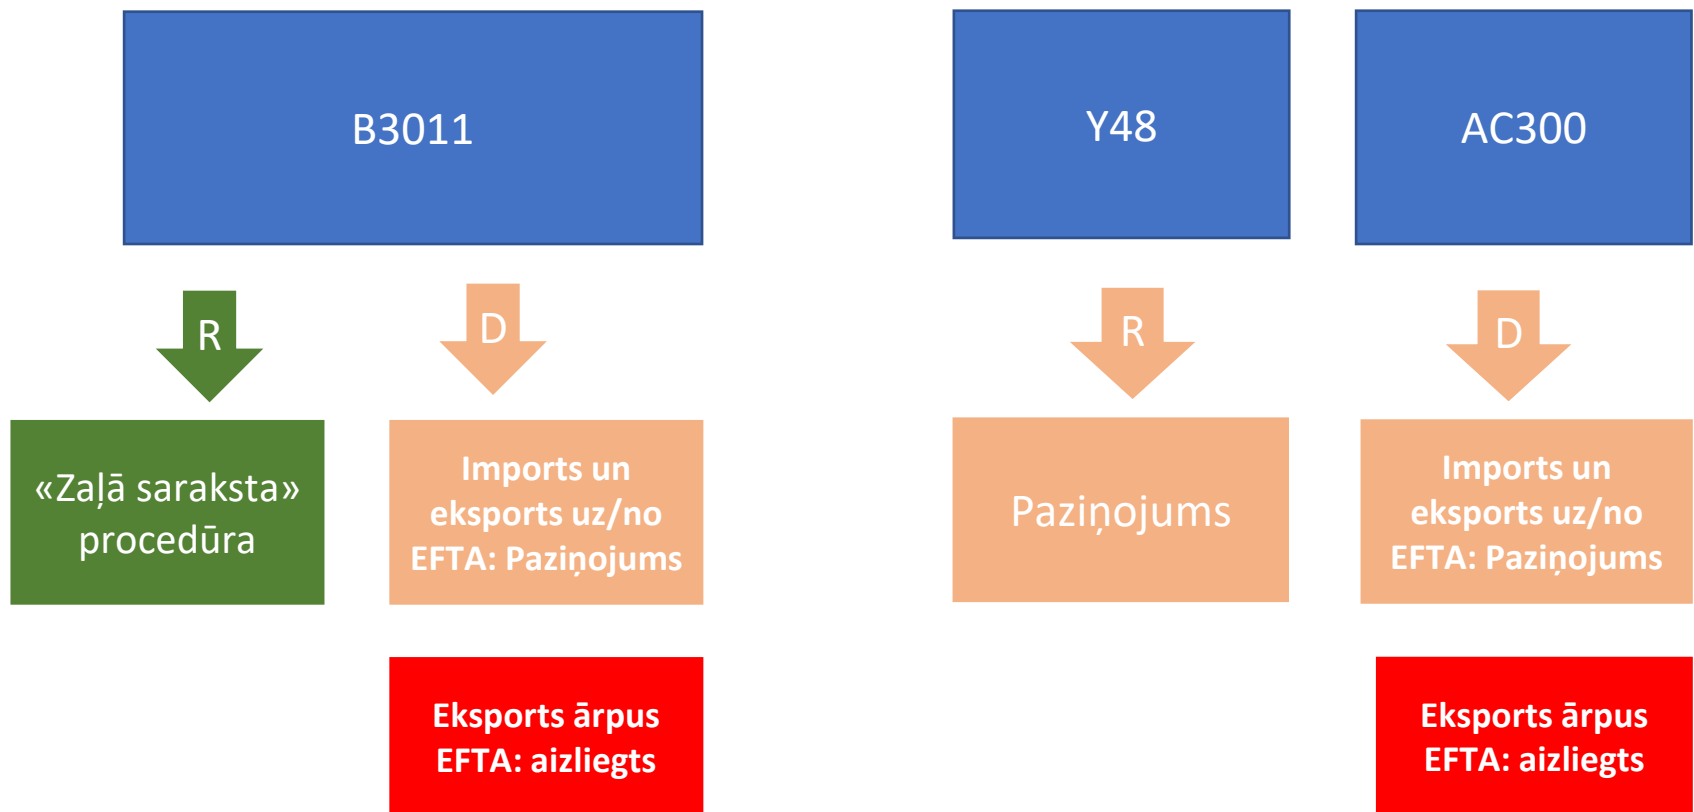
B3011

R

D

«Zaļā saraksta» procedūra

Imports un eksports uz/no EFTA: Paziņojums

Eksports ārpus EFTA: aizliegts

Y48

R

Paziņojums

AC300

D

Imports un eksports uz/no EFTA: Paziņojums

Eksports ārpus EFTA: aizliegts